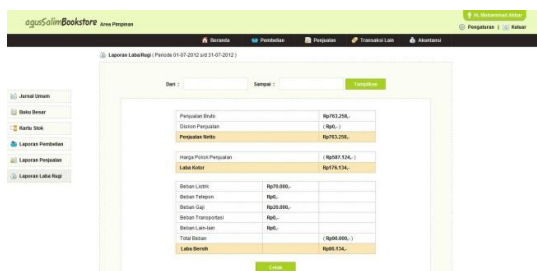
agusSalimBookstore Area Penjaman

H. Muhammad Akbar

Pengaturan | Keluar

Beranda | Pembelian | Penjualan | Transaksi Lain | Akuntansi

Laporan Laba/Rugi ( Periode 01-07-2012 s/d 31-07-2012 )

Jurnal Umum

Buku Besar

Kartu Stok

Laporan Pembelian

Laporan Penjualan

Laporan Laba Rugi

Dari : Sampai : Tampilkan

| | | |
|---|---|---|
| Penjualan Bruto | | Rp763.258,- |
| Diskon Penjualan | | ( Rp0,- ) |
| Penjualan Netto | | Rp763.258,- |

| | | |
|---|---|---|
| Harga Pokok Penjualan | | ( Rp587.124,- ) |
| Laba Kotor | | Rp176.134,- |

| | | |
|---|---|---|
| Beban Listrik | Rp70.000,- | |
| Beban Telepon | Rp0,- | |
| Beban Gaji | Rp20.000,- | |
| Beban Transportasi | Rp0,- | |
| Beban Lain-lain | Rp0,- | |
| Total Beban | | ( Rp90.000,- ) |
| Laba Bersih | | Rp86.134,- |

Cetak